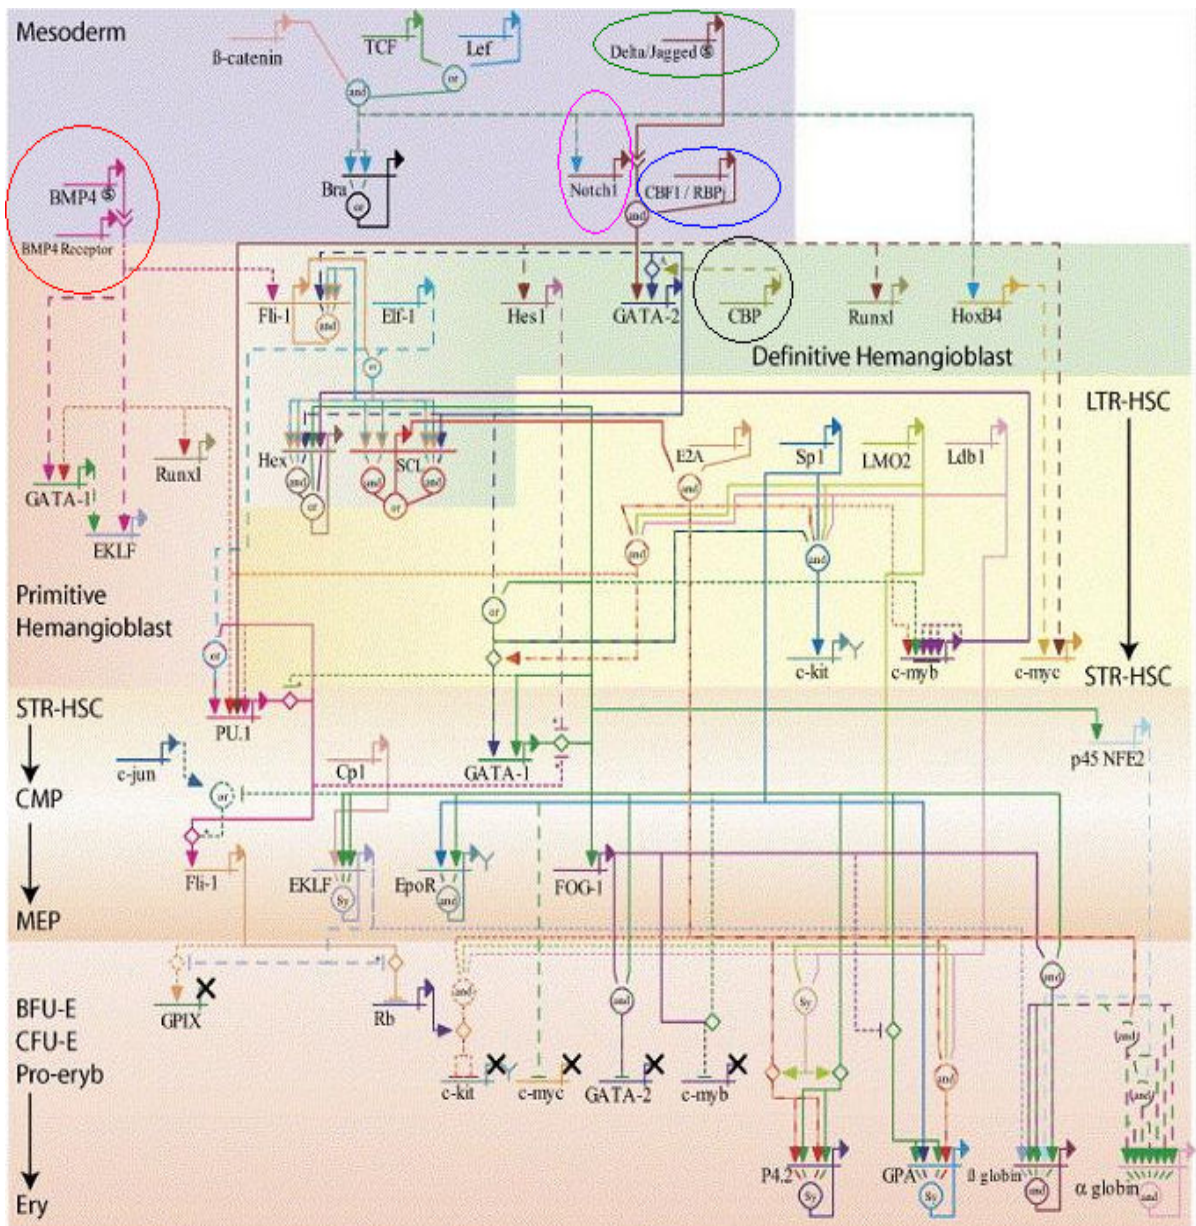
Mesoderm

ß-catenin

TCF

Lef

Delta/Jagged

BMP4

BMP4 Receptor

Bra

Notch1

CBF1 / RBP

Fli-1

Elf-1

Hes1

GATA-2

CBP

Runx1

HoxB4

Definitive Hemangioblast

LTR-HSC

GATA-1

Runx1

Hex

SCL

E2A

Sp1

LMO2

Ldb1

EKLF

Primitive Hemangioblast

c-kit

c-myb

c-myc

STR-HSC

STR-HSC

CMP

MEP

PU.1

c-jun

Cp1

GATA-1

p45 NFE2

Fli-1

EKLF

EpoR

FOG-1

BFU-E

CFU-E

Pro-eryb

Ery

GPIX

Rb

c-kit

c-myc

GATA-2

c-myb

P4.2

GPA

ß globin

α globin